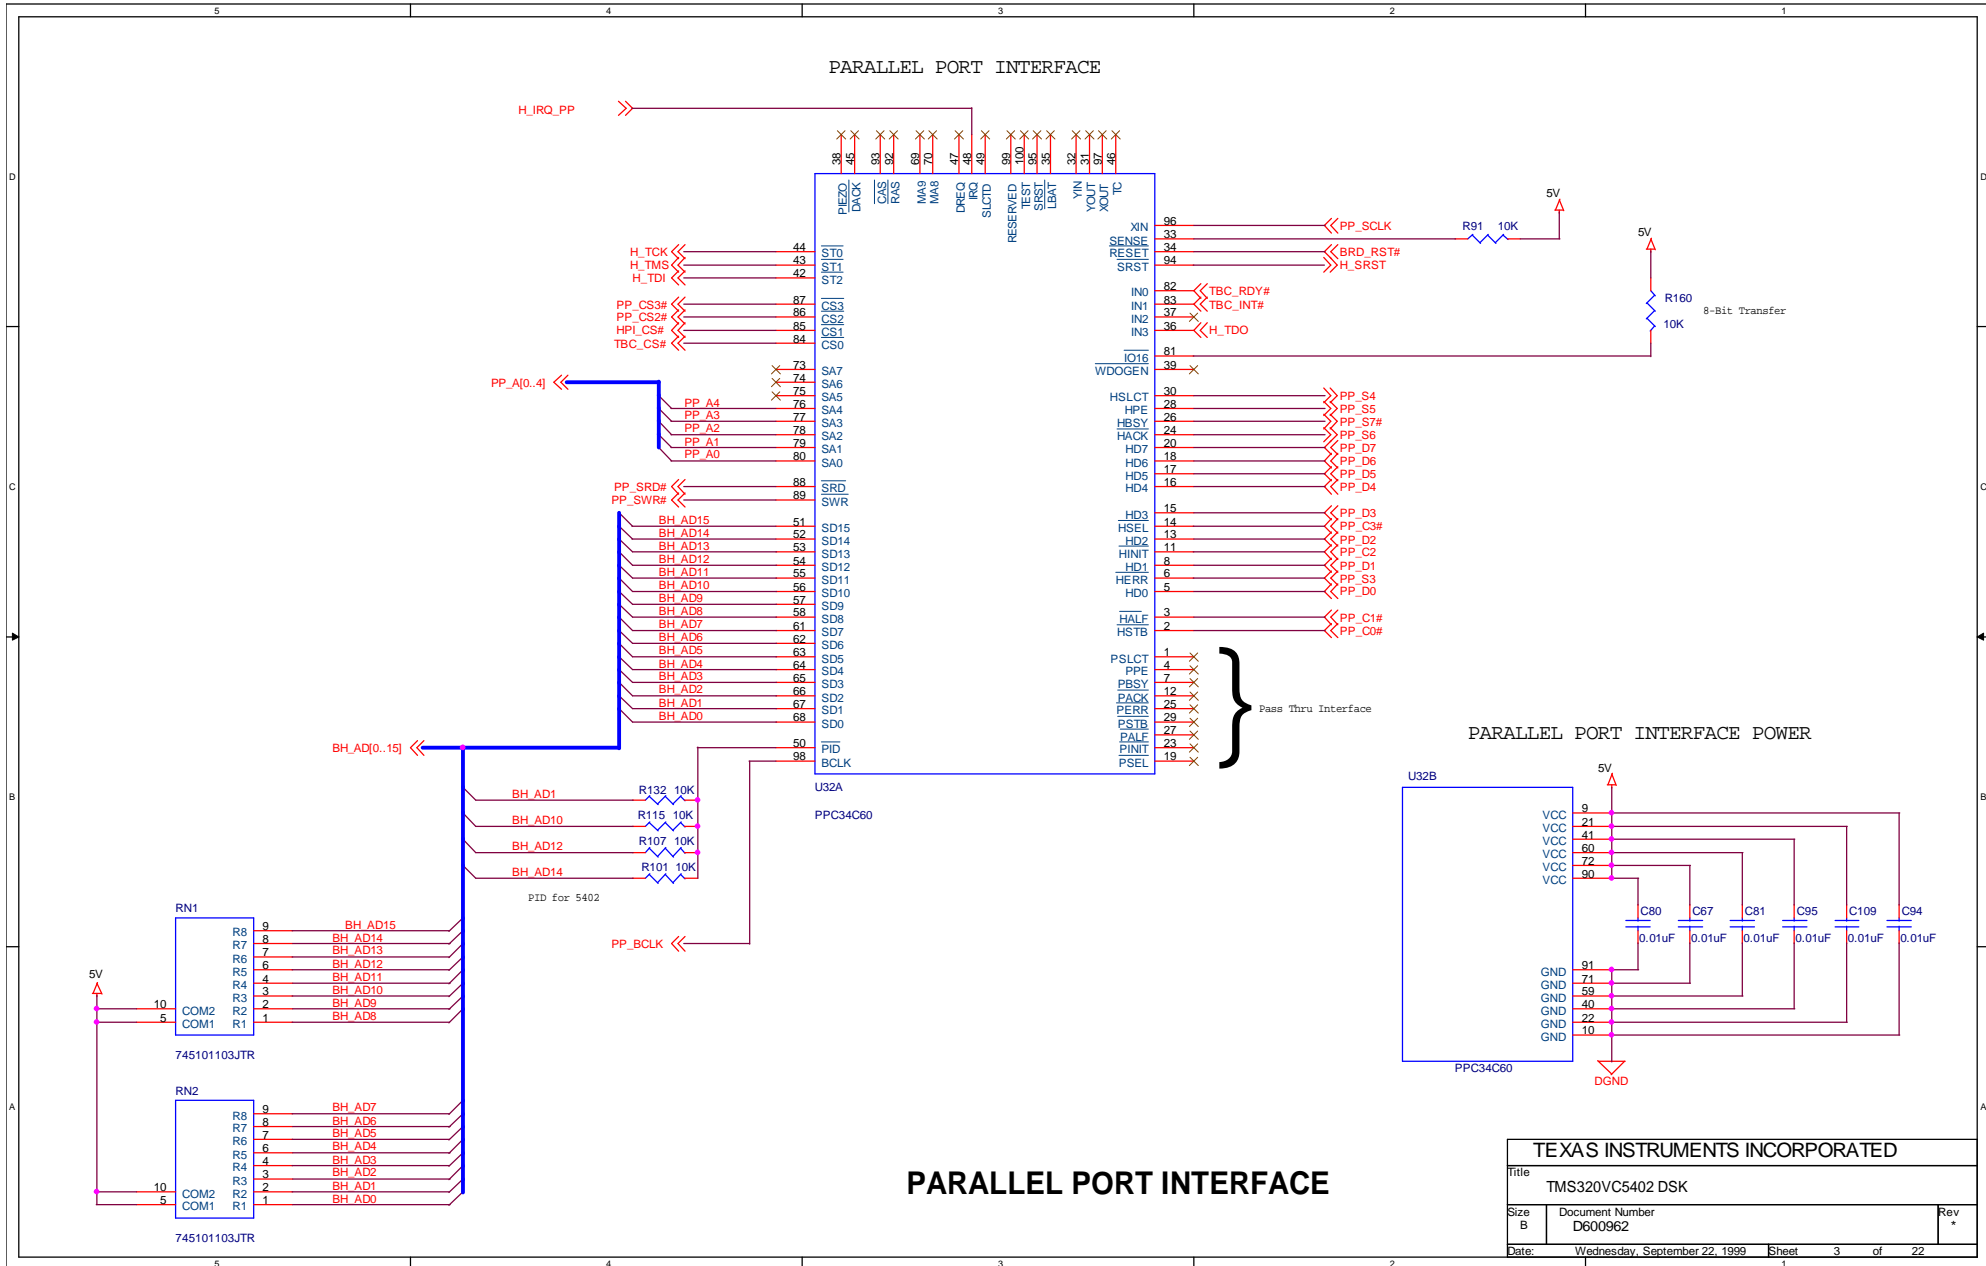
5 4 3 2 1

PARALLEL PORT INTERFACE

H_IRQ_PP

38 45 93 92 69 70 47 48 49 99 100 95 35 32 31 97 46

PIEZO DACK CAS RAS MA9 MA8 DREQ IRQ SLCTD RESERVED TEST SRST LBAT YIN YOUT XOUT TC

H_TCK 44 ST0
H_TMS 43 ST1
H_TDI 42 ST2

PP_CS3# 87 CS3
PP_CS2# 86 CS2
HPI_CS# 85 CS1
TBC_CS# 84 CS0

73 SA7
74 SA6
75 SA5
PP_A[0..4]
PP_A4 76 SA4
PP_A3 77 SA3
PP_A2 78 SA2
PP_A1 79 SA1
PP_A0 80 SA0

PP_SRD# 88 SRD
PP_SWR# 89 SWR

BH_AD15 51 SD15
BH_AD14 52 SD14
BH_AD13 53 SD13
BH_AD12 54 SD12
BH_AD11 55 SD11
BH_AD10 56 SD10
BH_AD9 57 SD9
BH_AD8 58 SD8
BH_AD7 61 SD7
BH_AD6 62 SD6
BH_AD5 63 SD5
BH_AD4 64 SD4
BH_AD3 65 SD3
BH_AD2 66 SD2
BH_AD1 67 SD1
BH_AD0 68 SD0

BH_AD[0..15]
50 PID
98 BCLK

U32A
PPC34C60

XIN 96 PP_SCLK
SENSE 33
RESET 34 BRD_RST#
SRST 94 H_SRST
R91 10K
5V
5V

IN0 82 TBC_RDY#
IN1 83 TBC_INT#
IN2 37
IN3 36 H_TDO
R160
10K
8-Bit Transfer

IO16 81
WDOGEN 39

HSLCT 30 PP_S4
HPE 28 PP_S5
HBSY 26 PP_S7#
HACK 24 PP_S6
HD7 20 PP_D7
HD6 18 PP_D6
HD5 17 PP_D5
HD4 16 PP_D4

HD3 15 PP_D3
HSEL 14 PP_C3#
HD2 13 PP_D2
HINIT 11 PP_C2
HD1 8 PP_D1
HERR 6 PP_S3
HD0 5 PP_D0

HALF 3 PP_C1#
HSTB 2 PP_C0#

PSLCT 1
PPE 4
PBSY 7
PACK 12
PERR 25
PSTB 29
PALF 27
PINIT 23
PSEL 19
Pass Thru Interface

BH_AD1 R132 10K
BH_AD10 R115 10K
BH_AD12 R107 10K
BH_AD14 R101 10K
PID for 5402

PP_BCLK

RN1
R8 9 BH_AD15
R7 8 BH_AD14
R6 7 BH_AD13
R5 6 BH_AD12
R4 5 BH_AD11
R3 4 BH_AD10
R2 3 BH_AD9
R1 2 BH_AD8
1
5V
10 COM2
5 COM1
745101103JTR

RN2
R8 9 BH_AD7
R7 8 BH_AD6
R6 7 BH_AD5
R5 6 BH_AD4
R4 5 BH_AD3
R3 4 BH_AD2
R2 3 BH_AD1
R1 2 BH_AD0
1
10 COM2
5 COM1
745101103JTR

PARALLEL PORT INTERFACE POWER

U32B
5V
VCC 9
VCC 21
VCC 41
VCC 60
VCC 72
VCC 90
C80 0.01uF
C67 0.01uF
C81 0.01uF
C95 0.01uF
C109 0.01uF
C94 0.01uF
GND 91
GND 71
GND 59
GND 40
GND 22
GND 10
PPC34C60
DGND

PARALLEL PORT INTERFACE

TEXAS INSTRUMENTS INCORPORATED
Title
TMS320VC5402 DSK
Size B
Document Number D600962
Rev *
Date: Wednesday, September 22, 1999 Sheet 3 of 22
D C B A